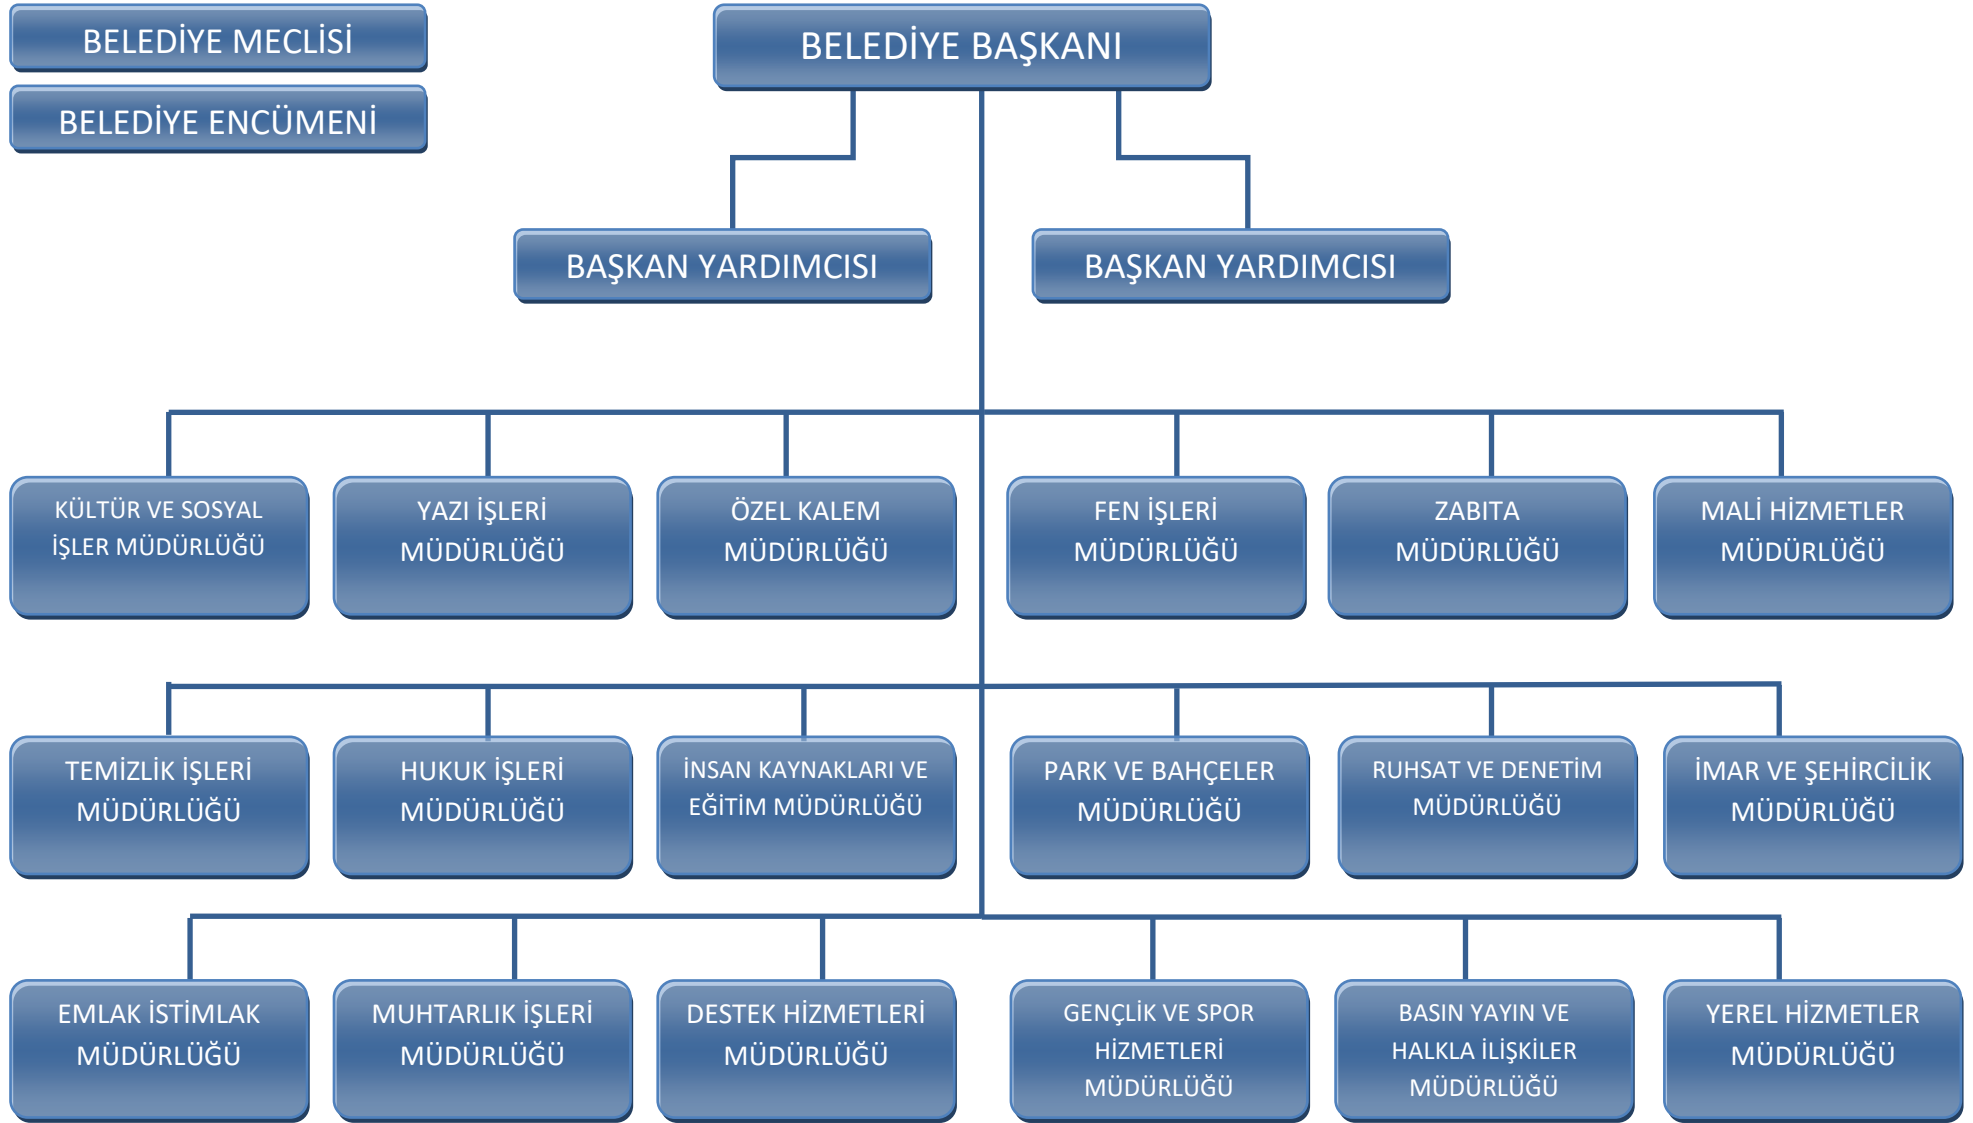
BELEDİYE MECLİSİ

BELEDİYE ENCÜMENİ

BELEDİYE BAŞKANI

BAŞKAN YARDIMCISI

BAŞKAN YARDIMCISI

KÜLTÜR VE SOSYAL İŞLER MÜDÜRLÜĞÜ

YAZI İŞLERİ MÜDÜRLÜĞÜ

ÖZEL KALEM MÜDÜRLÜĞÜ

FEN İŞLERİ MÜDÜRLÜĞÜ

ZABITA MÜDÜRLÜĞÜ

MALİ HİZMETLER MÜDÜRLÜĞÜ

TEMİZLİK İŞLERİ MÜDÜRLÜĞÜ

HUKUK İŞLERİ MÜDÜRLÜĞÜ

İNSAN KAYNAKLARI VE EĞİTİM MÜDÜRLÜĞÜ

PARK VE BAHÇELER MÜDÜRLÜĞÜ

RUHSAT VE DENETİM MÜDÜRLÜĞÜ

İMAR VE ŞEHİRCİLİK MÜDÜRLÜĞÜ

EMLAK İSTİMLAK MÜDÜRLÜĞÜ

MUHTARLIK İŞLERİ MÜDÜRLÜĞÜ

DESTEK HİZMETLERİ MÜDÜRLÜĞÜ

GENÇLİK VE SPOR HİZMETLERİ MÜDÜRLÜĞÜ

BASIN YAYIN VE HALKLA İLİŞKİLER MÜDÜRLÜĞÜ

YEREL HİZMETLER MÜDÜRLÜĞÜ